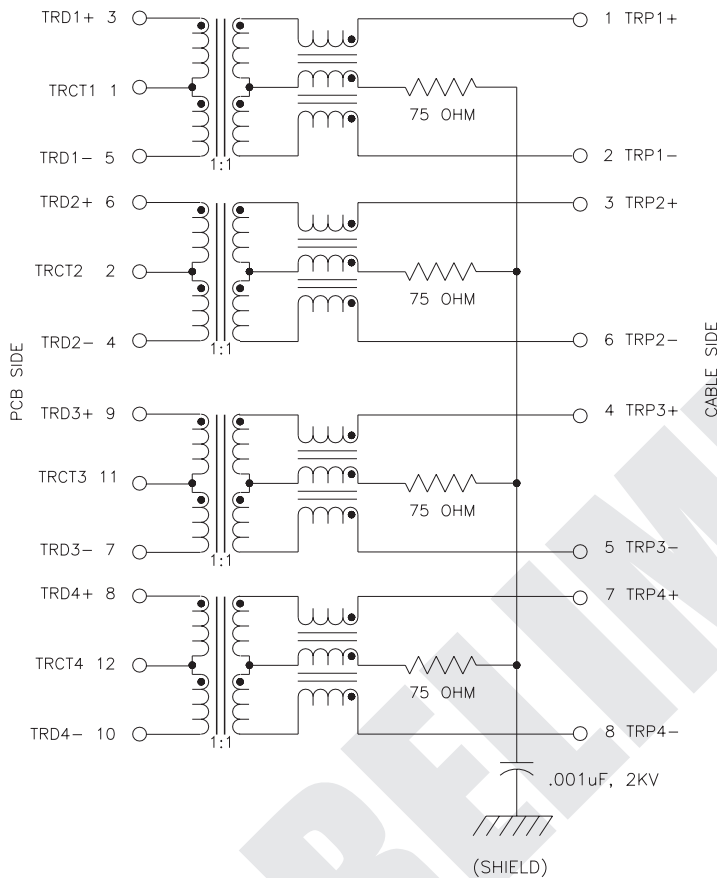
TRD1+ 3
TRCT1 1
TRD1− 5
1:1
75 OHM
1 TRP1+
2 TRP1−

TRD2+ 6
TRCT2 2
TRD2− 4
1:1
75 OHM
3 TRP2+
6 TRP2−

PCB SIDE

CABLE SIDE

TRD3+ 9
TRCT3 11
TRD3− 7
1:1
75 OHM
4 TRP3+
5 TRP3−

TRD4+ 8
TRCT4 12
TRD4− 10
1:1
75 OHM
7 TRP4+
8 TRP4−

.001uF, 2KV

(SHIELD)

PRELIM